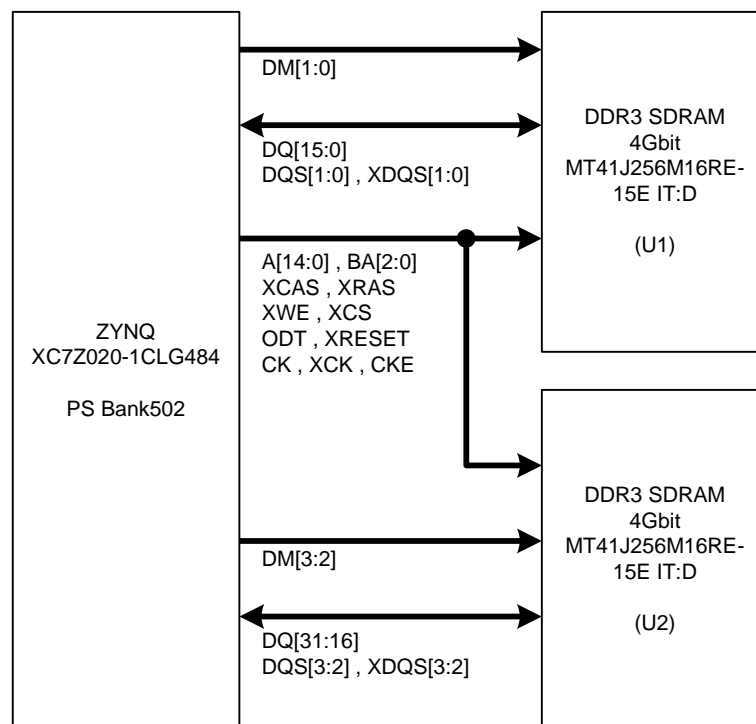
ZYNQ
XC7Z020-1CLG484

PS Bank502

DM[1:0]

DQ[15:0]
DQS[1:0] , XDQS[1:0]

A[14:0] , BA[2:0]
XCAS , XRAS
XWE , XCS
ODT , XRESET
CK , XCK , CKE

DM[3:2]

DQ[31:16]
DQS[3:2] , XDQS[3:2]

DDR3 SDRAM
4Gbit
MT41J256M16RE-15E IT:D

(U1)

DDR3 SDRAM
4Gbit
MT41J256M16RE-15E IT:D

(U2)